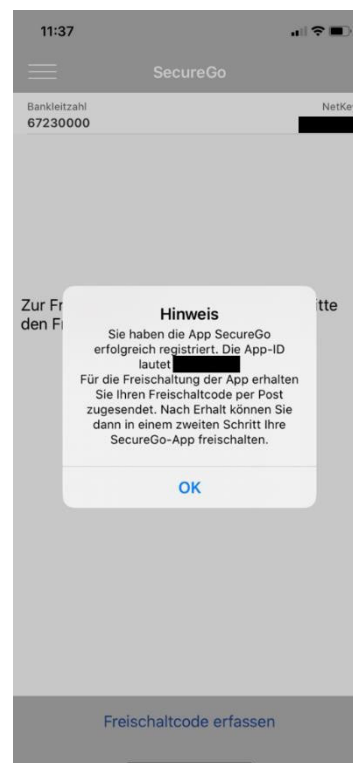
11:37

SecureGo

Bankleitzahl
67230000

NetKe

Zur Fr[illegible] itte den Fr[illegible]

Hinweis
Sie haben die App SecureGo erfolgreich registriert. Die App-ID lautet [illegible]
Für die Freischaltung der App erhalten Sie Ihren Freischaltcode per Post zugesendet. Nach Erhalt können Sie dann in einem zweiten Schritt Ihre SecureGo-App freischalten.

OK

Freischaltcode erfassen